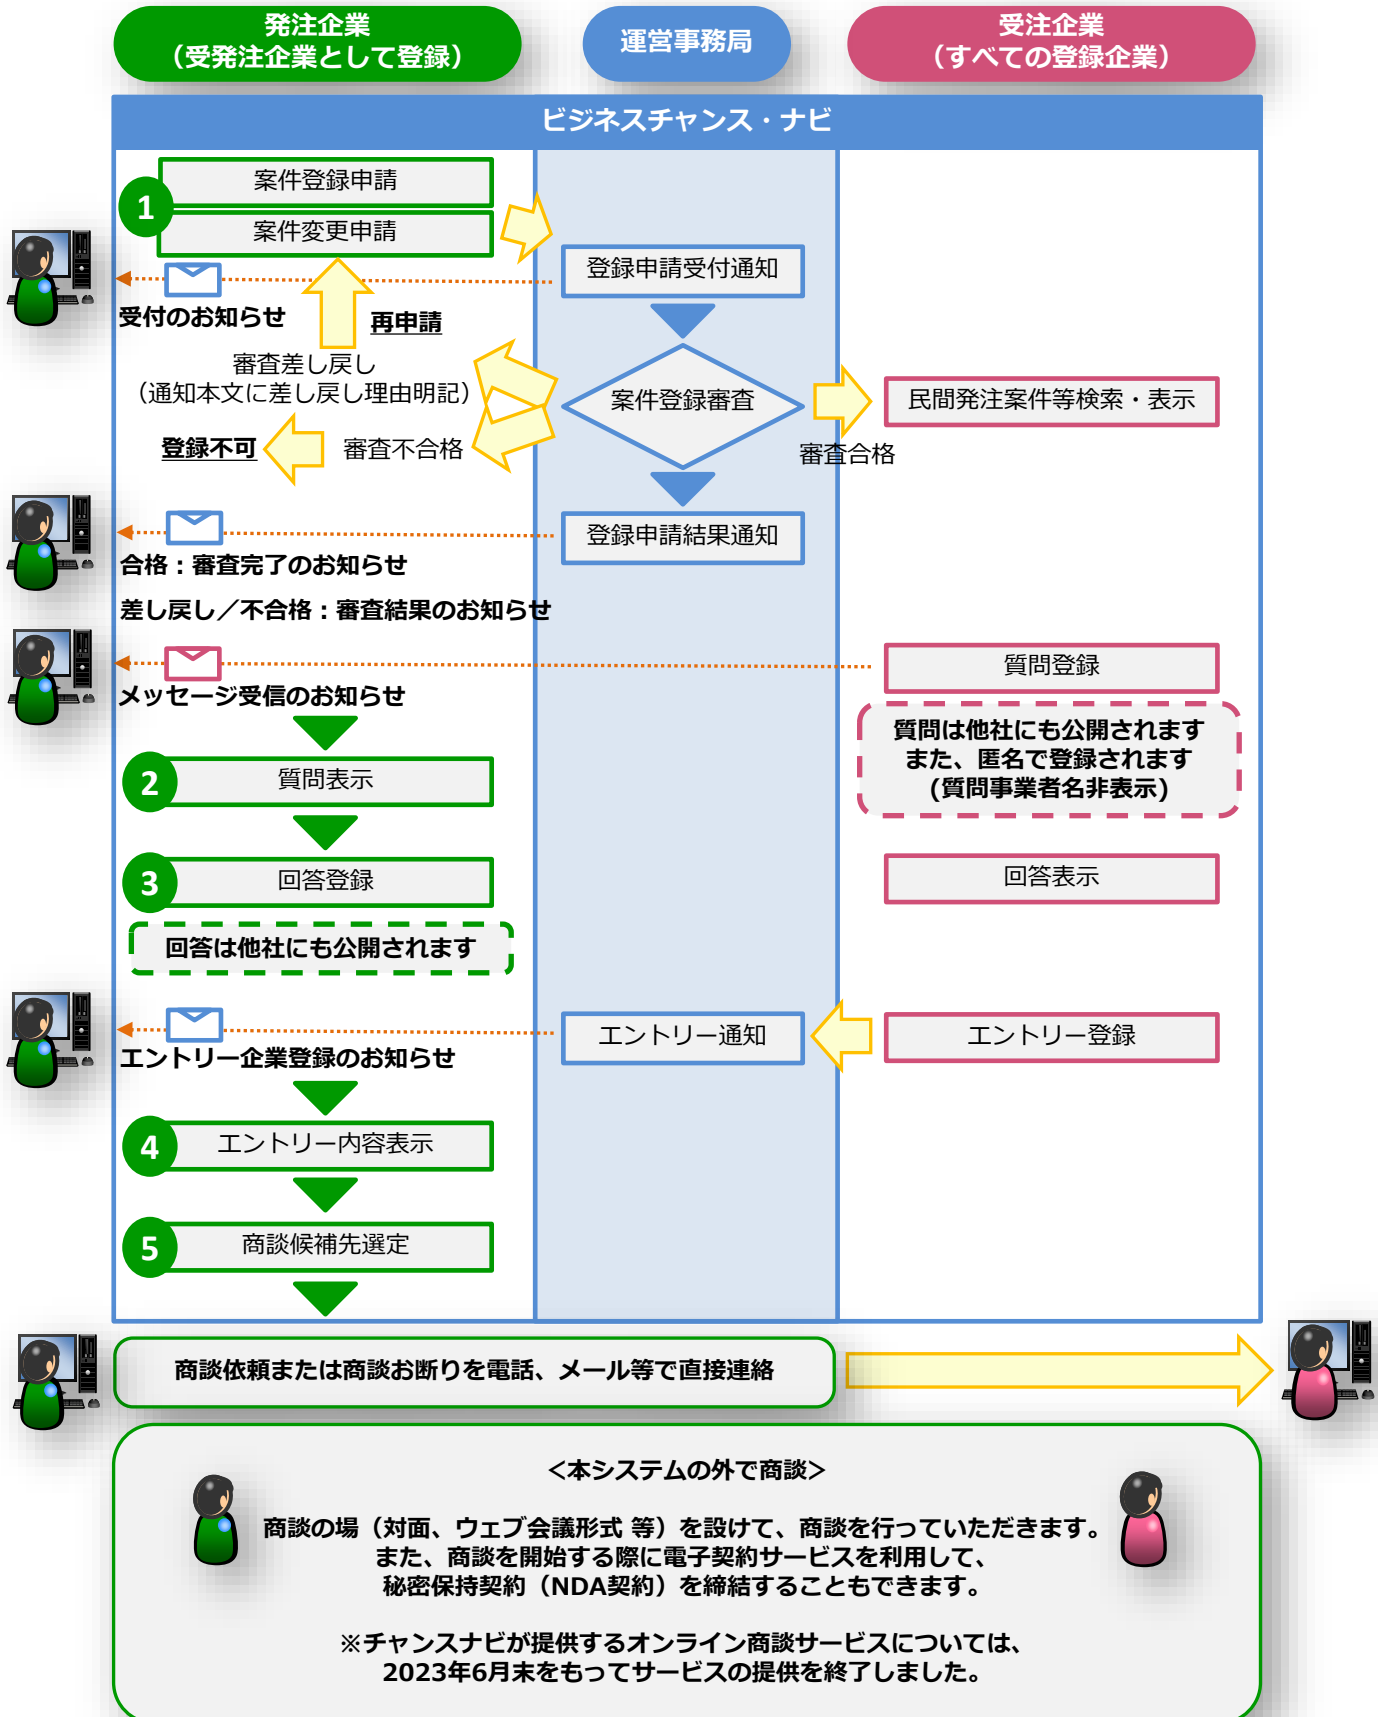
発注企業
（受発注企業として登録）

運営事務局

受注企業
（すべての登録企業）

ビジネスチャンス・ナビ

1
案件登録申請
案件変更申請

登録申請受付通知

受付のお知らせ

再申請

審査差し戻し
（通知本文に差し戻し理由明記）

案件登録審査

民間発注案件等検索・表示

審査合格

登録不可

審査不合格

登録申請結果通知

合格：審査完了のお知らせ
差し戻し／不合格：審査結果のお知らせ

質問登録

メッセージ受信のお知らせ

質問は他社にも公開されます
また、匿名で登録されます
（質問事業者名非表示）

2
質問表示

3
回答登録

回答表示

回答は他社にも公開されます

エントリー通知

エントリー登録

エントリー企業登録のお知らせ

4
エントリー内容表示

5
商談候補先選定

商談依頼または商談お断りを電話、メール等で直接連絡

<本システムの外で商談>

商談の場（対面、ウェブ会議形式 等）を設けて、商談を行っていただきます。
また、商談を開始する際に電子契約サービスを利用して、
秘密保持契約（NDA契約）を締結することもできます。

※チャンスナビが提供するオンライン商談サービスについては、
2023年6月末をもってサービスの提供を終了しました。